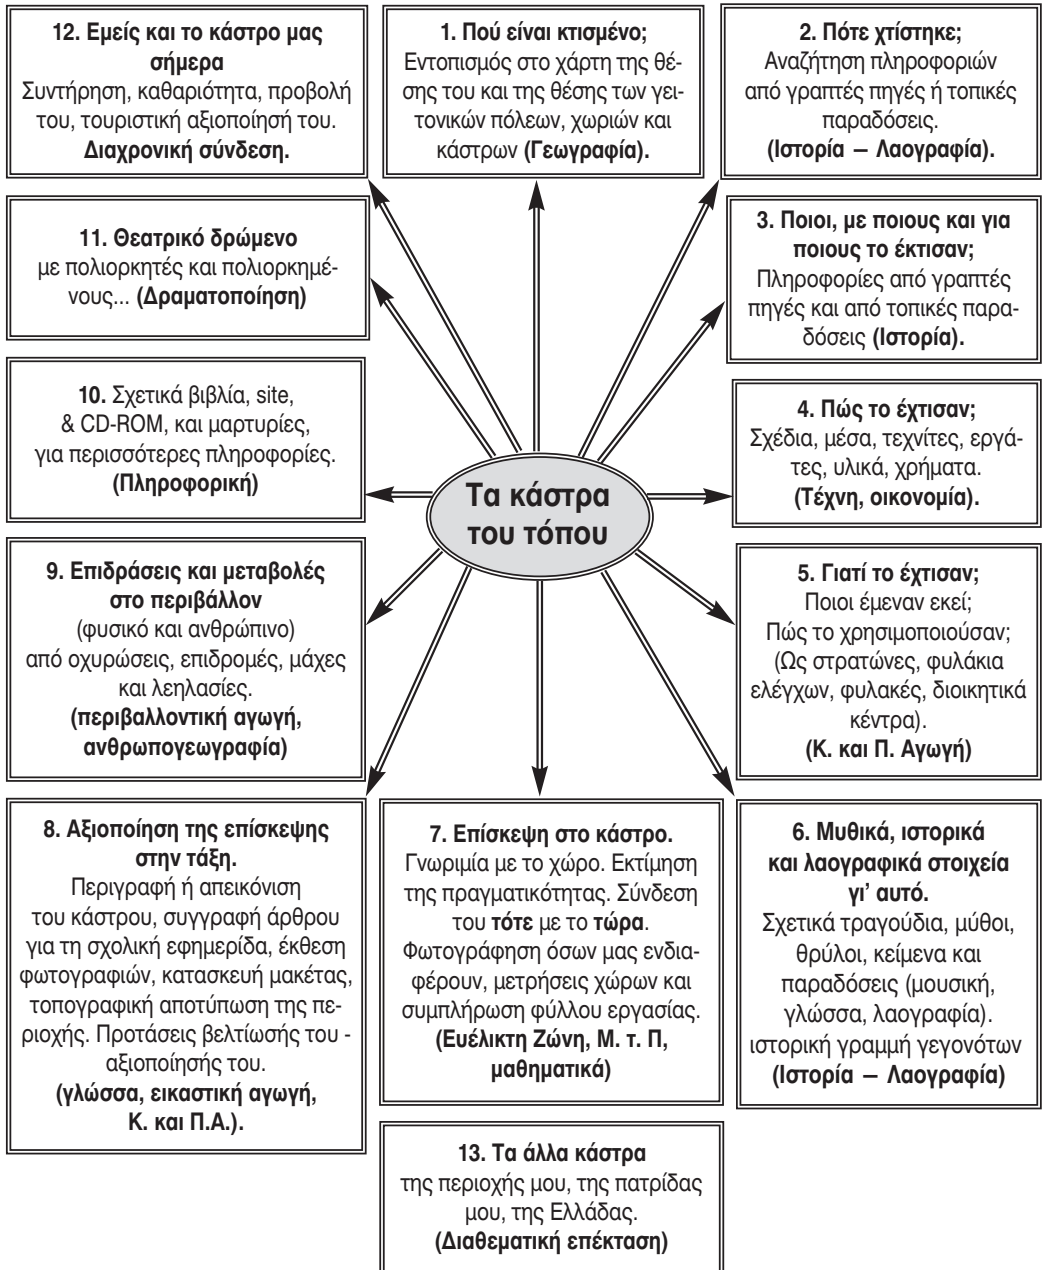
Τα κάστρα του τόπου

1. Πού είναι κτισμένο;
Εντοπισμός στο χάρτη της θέσης του και της θέσης των γειτονικών πόλεων, χωριών και κάστρων (Γεωγραφία).

2. Πότε χτίστηκε;
Αναζήτηση πληροφοριών από γραπτές πηγές ή τοπικές παραδόσεις.
(Ιστορία — Λαογραφία).

3. Ποιοι, με ποιους και για ποιους το έκτισαν;
Πληροφορίες από γραπτές πηγές και από τοπικές παραδόσεις (Ιστορία).

4. Πώς το έχτισαν;
Σχέδια, μέσα, τεχνίτες, εργάτες, υλικά, χρήματα.
(Τέχνη, οικονομία).

5. Γιατί το έχτισαν;
Ποιοι έμεναν εκεί;
Πώς το χρησιμοποιούσαν;
(Ως στρατώνες, φυλάκια ελέγχων, φυλακές, διοικητικά κέντρα).
(Κ. και Π. Αγωγή)

6. Μυθικά, ιστορικά και λαογραφικά στοιχεία γι' αυτό.
Σχετικά τραγούδια, μύθοι, θρύλοι, κείμενα και παραδόσεις (μουσική, γλώσσα, λαογραφία).
ιστορική γραμμή γεγονότων
(Ιστορία — Λαογραφία)

7. Επίσκεψη στο κάστρο.
Γνωριμία με το χώρο. Εκτίμηση της πραγματικότητας. Σύνδεση του τότε με το τώρα.
Φωτογράφηση όσων μας ενδιαφέρουν, μετρήσεις χώρων και συμπλήρωση φύλλου εργασίας.
(Ευέλικτη Ζώνη, Μ. τ. Π, μαθηματικά)

8. Αξιοποίηση της επίσκεψης στην τάξη.
Περιγραφή ή απεικόνιση του κάστρου, συγγραφή άρθρου για τη σχολική εφημερίδα, έκθεση φωτογραφιών, κατασκευή μακέτας, τοπογραφική αποτύπωση της περιοχής. Προτάσεις βελτίωσής του - αξιοποίησής του.
(γλώσσα, εικαστική αγωγή, Κ. και Π.Α.).

9. Επιδράσεις και μεταβολές στο περιβάλλον
(φυσικό και ανθρώπινο)
από οχυρώσεις, επιδρομές, μάχες και λεηλασίες.
(περιβαλλοντική αγωγή, ανθρωπογεωγραφία)

10. Σχετικά βιβλία, site, & CD-ROM, και μαρτυρίες, για περισσότερες πληροφορίες.
(Πληροφορική)

11. Θεατρικό δρώμενο
με πολιορκητές και πολιορκημένους... (Δραματοποίηση)

12. Εμείς και το κάστρο μας σήμερα
Συντήρηση, καθαριότητα, προβολή του, τουριστική αξιοποίησή του.
Διαχρονική σύνδεση.

13. Τα άλλα κάστρα
της περιοχής μου, της πατρίδας μου, της Ελλάδας.
(Διαθεματική επέκταση)